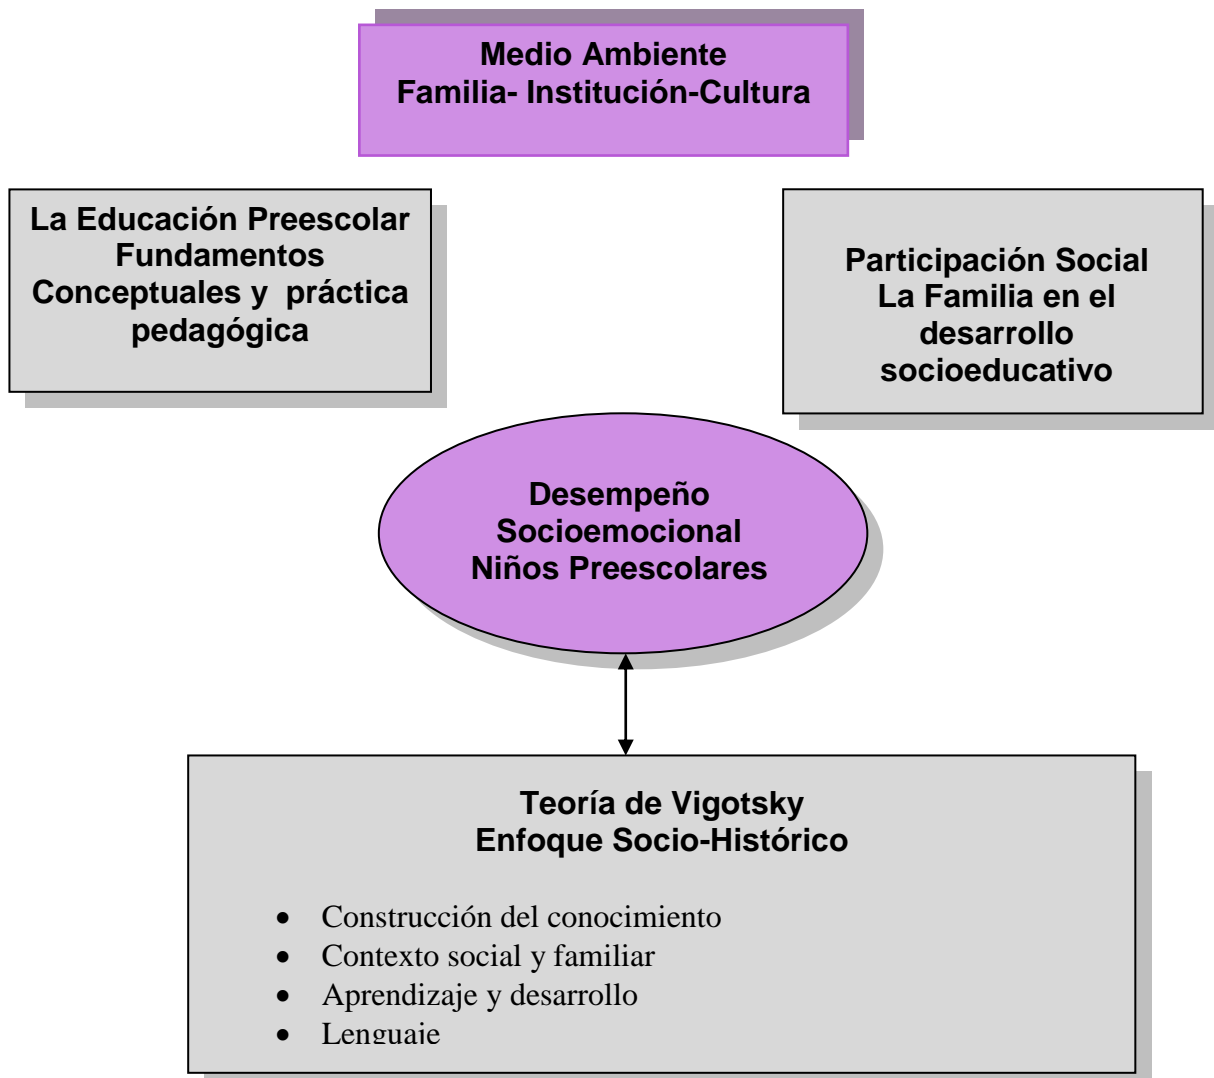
Medio Ambiente
Familia- Institución-Cultura

La Educación Preescolar
Fundamentos
Conceptuales y práctica
pedagógica

Participación Social
La Familia en el
desarrollo
socioeducativo

Desempeño
Socioemocional
Niños Preescolares

Teoría de Vigotsky
Enfoque Socio-Histórico

- Construcción del conocimiento
- Contexto social y familiar
- Aprendizaje y desarrollo
- Lenguaje